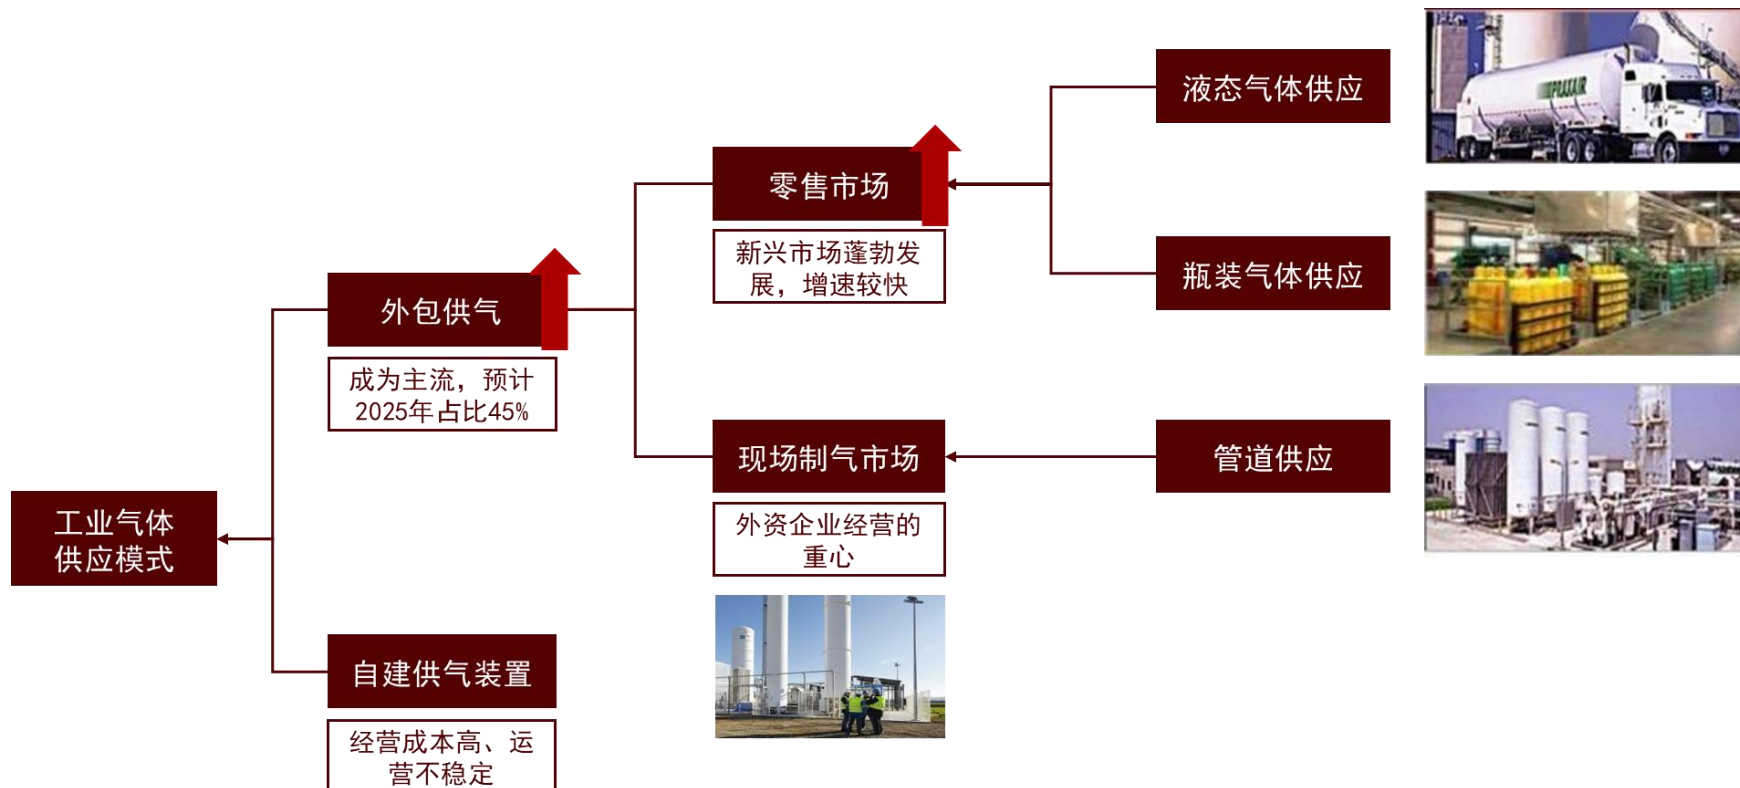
工业气体供应模式

外包供气

成为主流，预计2025年占比45%

自建供气装置

经营成本高、运营不稳定

零售市场

新兴市场蓬勃发展，增速较快

现场制气市场

外资企业经营的重心

液态气体供应

瓶装气体供应

管道供应

PRAXAIR